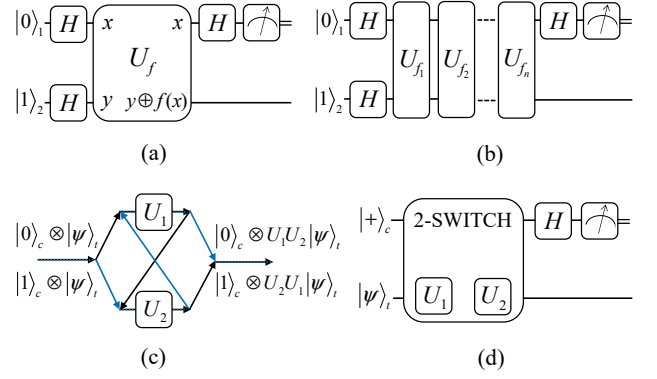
$|0\rangle_1$ $H$ $x$ $x$ $H$
$U_f$
$|1\rangle_2$ $H$ $y$ $y \oplus f(x)$

(a)

$|0\rangle_1$ $H$ $U_{f_1}$ $U_{f_2}$ $U_{f_n}$ $H$
$|1\rangle_2$ $H$

(b)

$U_1$
$|0\rangle_c \otimes |\psi\rangle_t$
$|0\rangle_c \otimes U_1 U_2 |\psi\rangle_t$
$|1\rangle_c \otimes |\psi\rangle_t$
$|1\rangle_c \otimes U_2 U_1 |\psi\rangle_t$
$U_2$

(c)

$|+\rangle_c$ 2-SWITCH $H$
$|\psi\rangle_t$ $U_1$ $U_2$

(d)